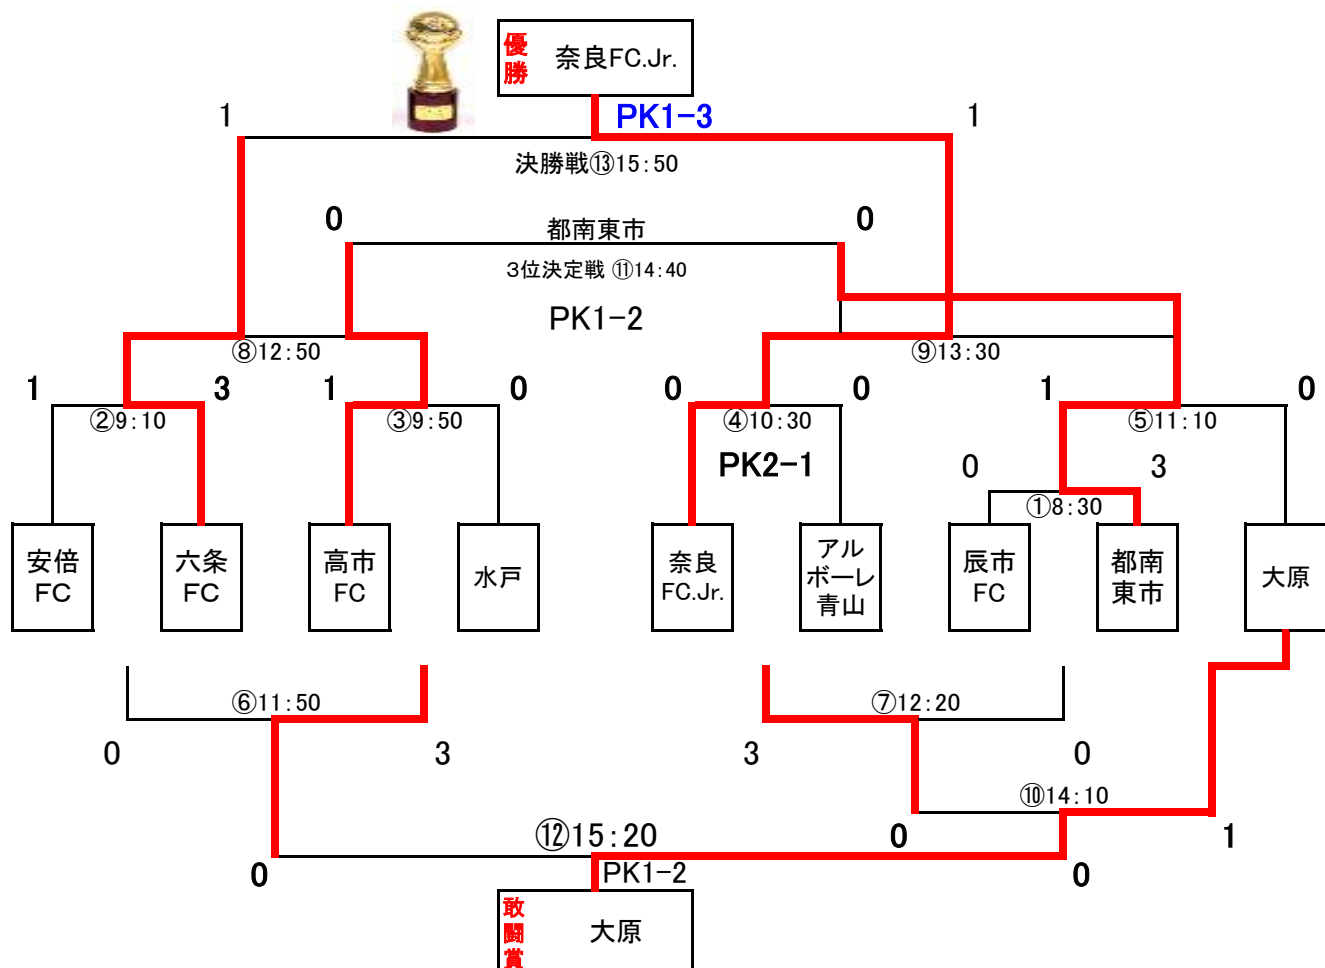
優勝 奈良FC.Jr.

1 PK1−3 1

決勝戦⑬15:50

0 都南東市 0

3位決定戦 ⑪14:40

PK1−2

⑧12:50 ⑨13:30

1 3 1 0 0 0 1 0

②9:10 ③9:50 ④10:30 ⑤11:10

PK2−1

0 3

①8:30

安倍FC

六条FC

高市FC

水戸

奈良FC.Jr.

アルボーレ青山

辰市FC

都南東市

大原

⑥11:50 ⑦12:20

0 3 3 0

⑩14:10

⑫15:20 0 1

0 PK1−2 0

敢闘賞 大原